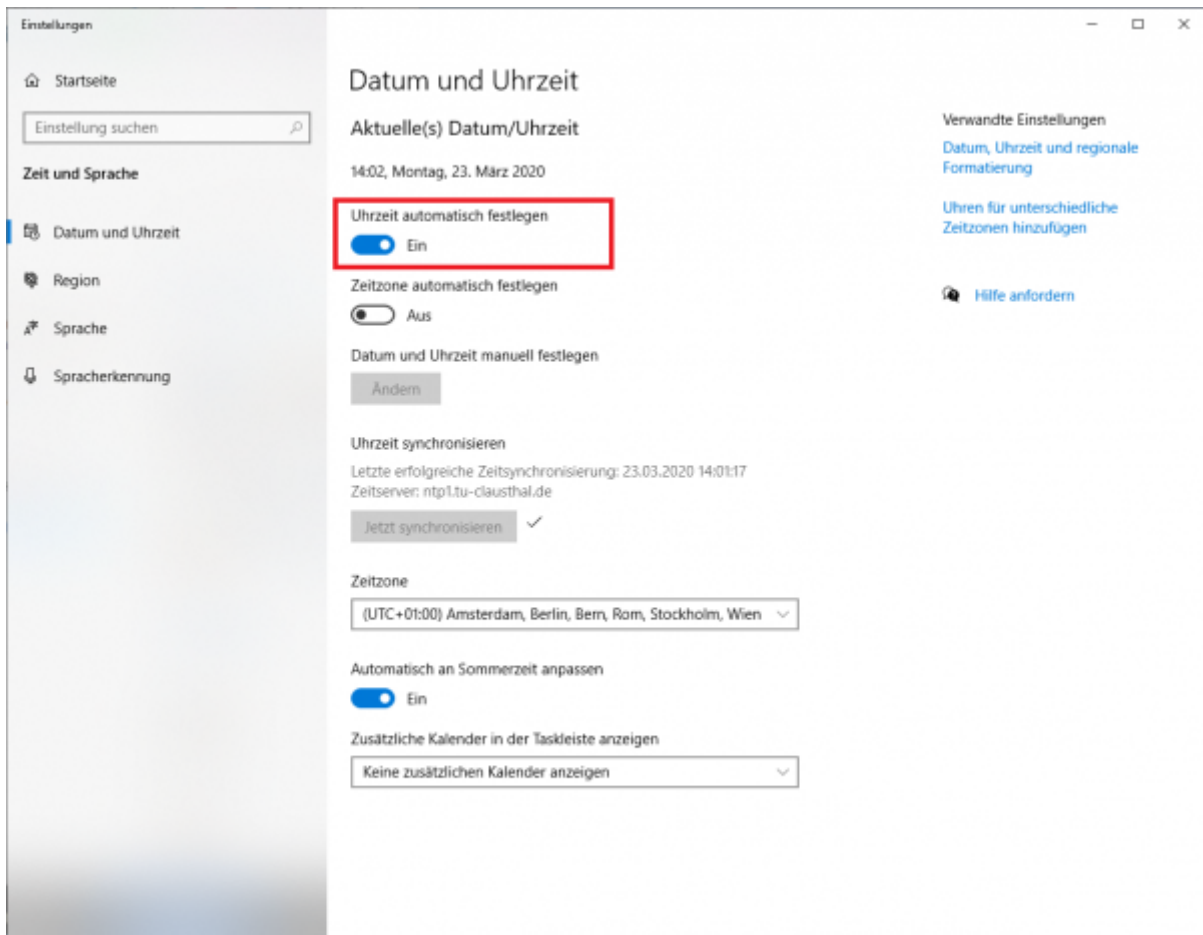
Einstellungen

Startseite

Einstellung suchen

Zeit und Sprache

Datum und Uhrzeit

Region

Sprache

Spracherkennung

Datum und Uhrzeit

Aktuelle(s) Datum/Uhrzeit

14:02, Montag, 23. März 2020

Uhrzeit automatisch festlegen

Ein

Zeitzone automatisch festlegen

Aus

Datum und Uhrzeit manuell festlegen

Ändern

Uhrzeit synchronisieren

Letzte erfolgreiche Zeitsynchronisierung: 23.03.2020 14:01:17
Zeitserver: ntp1.tu-clausthal.de

Jetzt synchronisieren

Zeitzone

(UTC+01:00) Amsterdam, Berlin, Bern, Rom, Stockholm, Wien

Automatisch an Sommerzeit anpassen

Ein

Zusätzliche Kalender in der Taskleiste anzeigen

Keine zusätzlichen Kalender anzeigen

Verwandte Einstellungen

Datum, Uhrzeit und regionale Formatierung

Uhren für unterschiedliche Zeitzonen hinzufügen

Hilfe anfordern